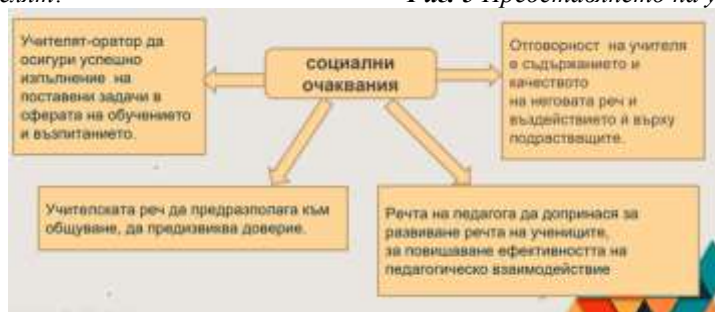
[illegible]ят. Фиг. 3 Представянето на у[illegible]

социални очаквания

Учителят-оратор да осигури успешно изпълнение на поставени задачи в сферата на обучението и възпитанието.

Отговорност на учителя е съдържанието и качеството на неговата реч и въздействието й върху подрастващите.

Учителската реч да предразполага към общуване, да предизвиква доверие.

Речта на педагога да допринася за развиване речта на учениците, за повишаване ефективността на педагогическо взаимодействие